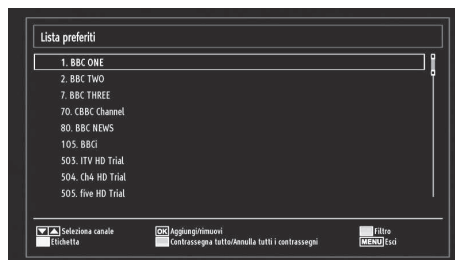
Lista preferiti

1. BBC ONE
2. BBC TWO
7. BBC THREE
70. CBBC Channel
80. BBC NEWS
105. BBCi
503. ITV HD Trial
504. Ch4 HD Trial
505. five HD Trial

Seleziona canale
Etichetta
OK Aggiungi/rimuovi
Contrassegna tutto/Annulla tutti i contrassegni
Filtro
MENU Esci